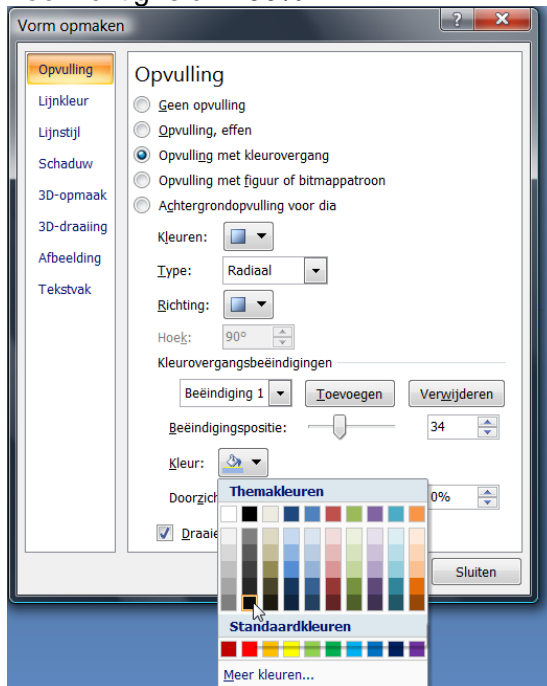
Vorm opmaken

?

X

Opvulling
Lijnkleur
Lijnstijl
Schaduw
3D-opmaak
3D-draaiing
Afbeelding
Tekstvak

Opvulling

Geen opvulling
Opvulling, effen
Opvulling met kleurovergang
Opvulling met figuur of bitmappatroon
Achtergrondopvulling voor dia

Kleuren:
Type: Radiaal
Richting:
Hoek: 90°

Kleurovergangsbeëindigingen

Beëindiging 1
Toevoegen
Verwijderen

Beëindigingspositie: 34

Kleur:

Doorzich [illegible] 0%

Draaie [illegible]

Themakleuren

Standaardkleuren

Meer kleuren...

Sluiten